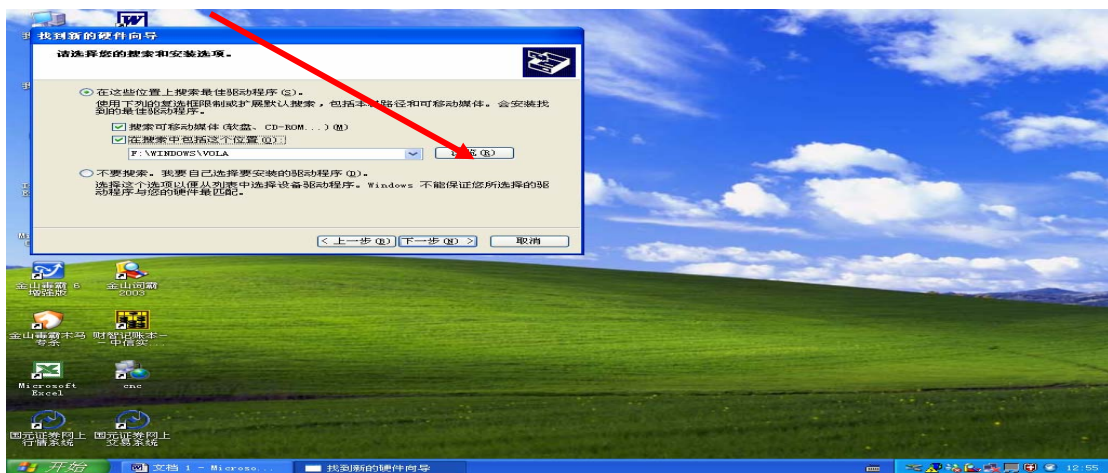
找到新的硬件向导

请选择您的搜索和安装选项。

⦿ 在这些位置上搜索最佳驱动程序 (S)。

使用下列的复选框限制或扩展默认搜索，包括本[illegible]路径和可移动媒体。会安装找到的最佳驱动程序。

☑ 搜索可移动媒体 (软盘、CD-ROM...) (M)

☑ 在搜索中包括这个位置 (O):

F:\WINDOWS\VOLA

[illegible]览 (R)

○ 不要搜索。我要自己选择要安装的驱动程序 (D)。

选择这个选项以便从列表中选择设备驱动程序。Windows 不能保证您所选择的驱动程序与您的硬件最匹配。

< 上一步 (B) | 下一步 (N) > | 取消

金山毒霸 6 增强版

金山词霸 2003

金山毒霸木马专杀

财智记账本 — 中信实...

Microsoft Excel

cnc

国元证券网上行情系统

国元证券网上交易系统

开始

文档 1 - Microso...

找到新的硬件向导

12:55